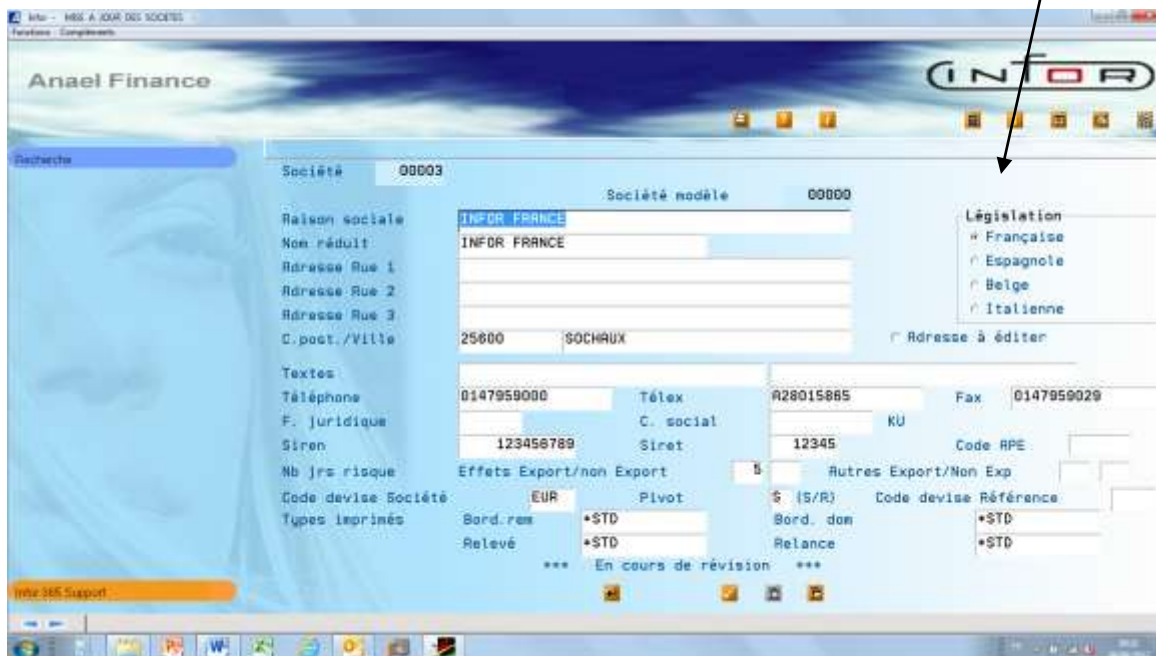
Infor - MISE A JOUR DES SOCIETES
Fonctions Compléments

Anael Finance

INFOR

Recherche

Société 00003

Société modèle 00000

Raison sociale INFOR FRANCE

Nom réduit INFOR FRANCE

Adresse Rue 1

Adresse Rue 2

Adresse Rue 3

C.post./Ville 25600 SOCHAUX

Législation
Française
Espagnole
Belge
Italienne

Adresse à éditer

Textes

Téléphone 0147959000 Télex A28015865 Fax 0147959029

F. juridique C. social KU

Siren 123456789 Siret 12345 Code APE

Nb jrs risque Effets Export/non Export 5 Autres Export/Non Exp

Code devise Société EUR Pivot $ (S/R) Code devise Référence

Types imprimés Bord.rem *STD Bord. dom *STD

Relevé *STD Relance *STD

*** En cours de révision ***

Infor 365 Support